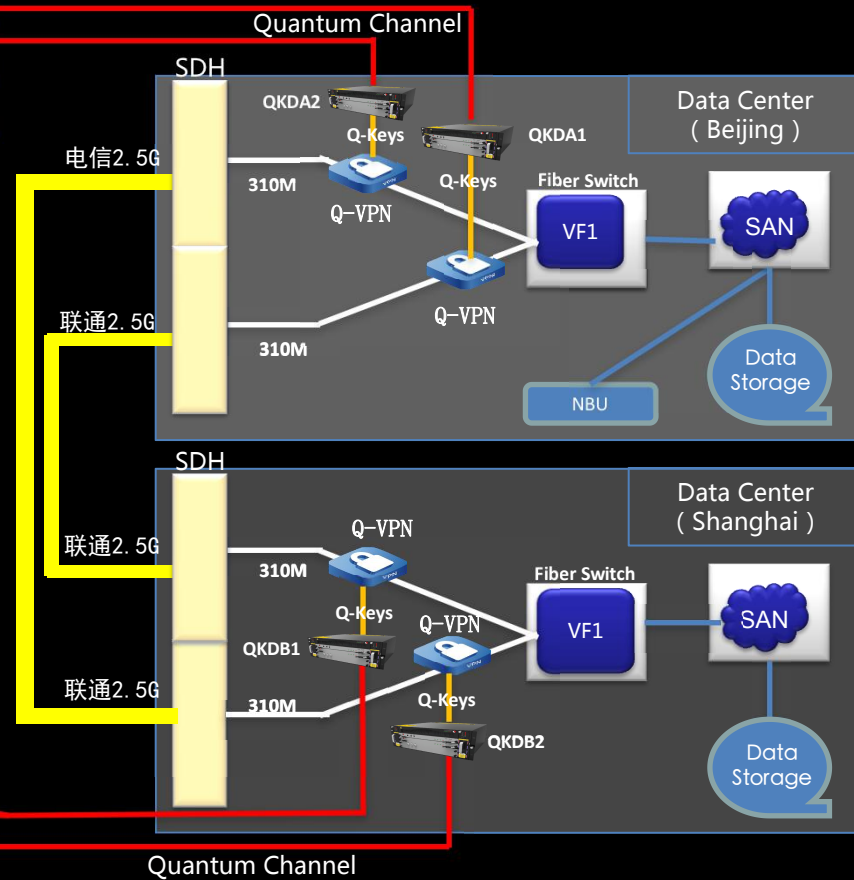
Quantum Channel

SDH

QKDA2

QKDA1

Data Center
( Beijing )

电信2.5G

310M

Q-Keys

Q-Keys

Q-VPN

Fiber Switch

VF1

SAN

Q-VPN

联通2.5G

310M

Data Storage

NBU

SDH

Data Center
( Shanghai )

Q-VPN

联通2.5G

310M

Fiber Switch

VF1

SAN

Q-Keys

Q-VPN

QKDB1

Q-Keys

联通2.5G

310M

QKDB2

Data Storage

Quantum Channel